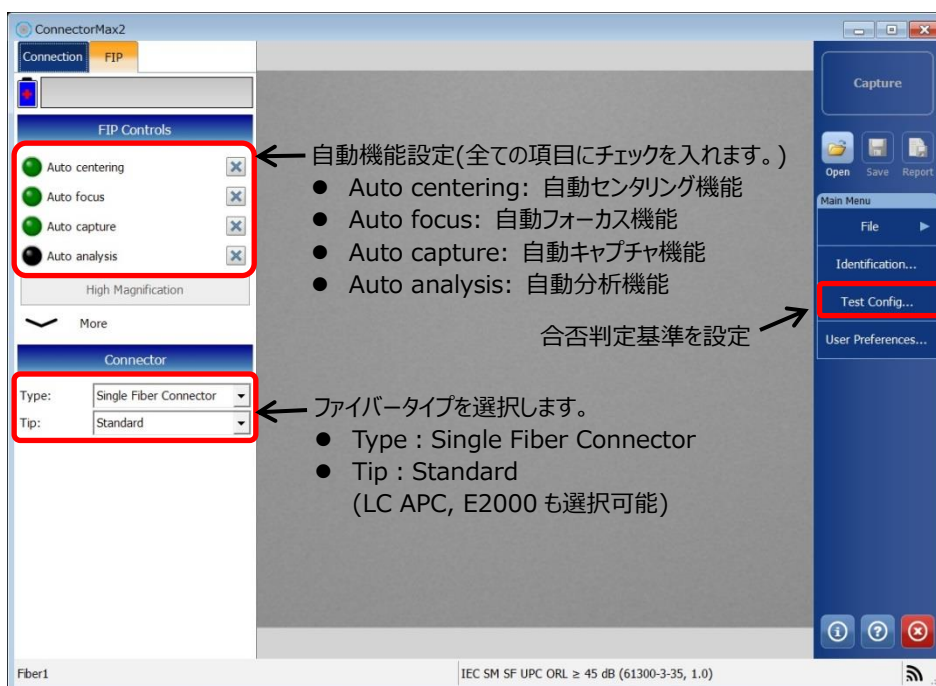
ConnectorMax2

Connection FIP

FIP Controls

Auto centering
Auto focus
Auto capture
Auto analysis

High Magnification

More

Connector

Type: Single Fiber Connector
Tip: Standard

自動機能設定(全ての項目にチェックを入れます。)
● Auto centering: 自動センタリング機能
● Auto focus: 自動フォーカス機能
● Auto capture: 自動キャプチャ機能
● Auto analysis: 自動分析機能

合否判定基準を設定

ファイバータイプを選択します。
● Type : Single Fiber Connector
● Tip : Standard
(LC APC, E2000も選択可能)

Capture

Open Save Report

Main Menu

File

Identification...

Test Config...

User Preferences...

Fiber1

IEC SM SF UPC ORL ≥ 45 dB (61300-3-35, 1.0)